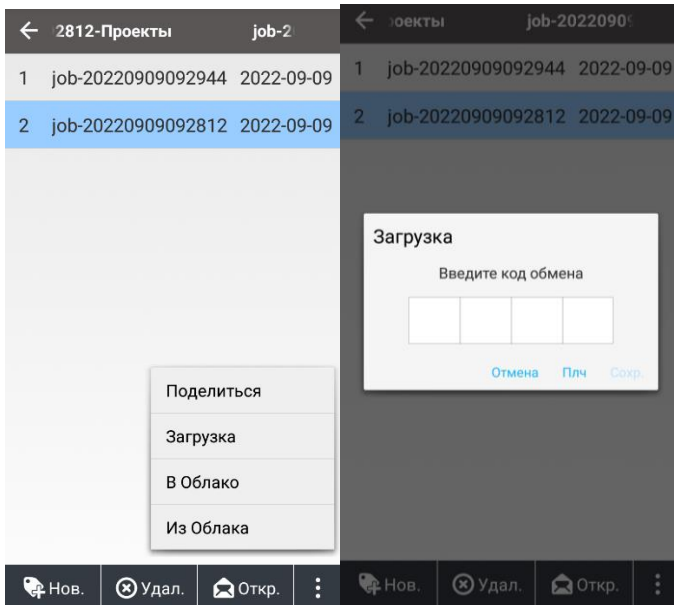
2812-Проекты job-2

1 job-20220909092944 2022-09-09

2 job-20220909092812 2022-09-09

Поделиться

Загрузка

В Облако

Из Облака

Нов. Удал. Откр.

оекты job-2022090

1 job-20220909092944 2022-09-09

2 job-20220909092812 2022-09-09

Загрузка

Введите код обмена

Отмена Плч Сохр.

Нов. Удал. Откр.